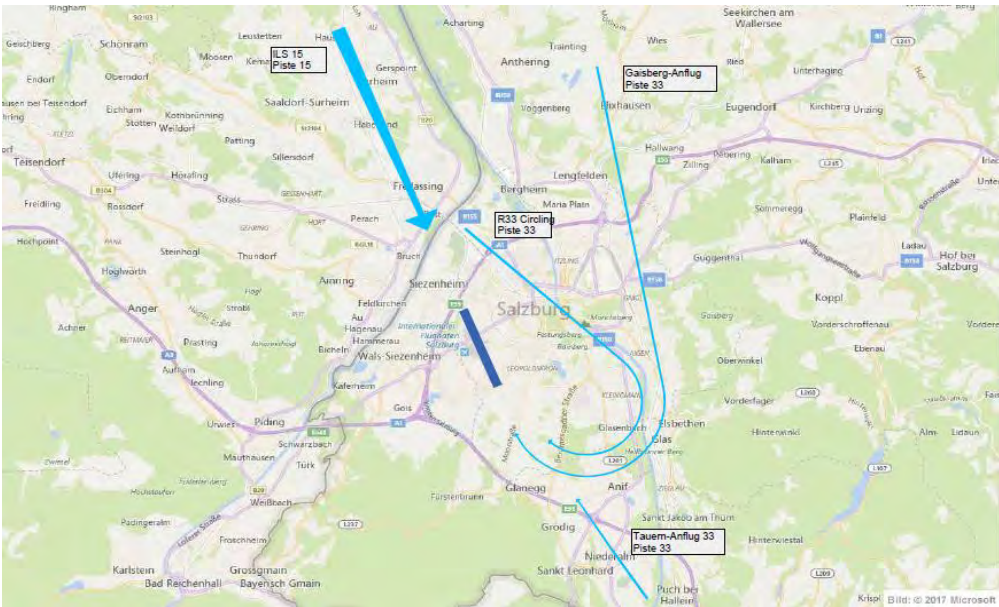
ILS 15
Piste 15

Gaisberg-Anflug
Piste 33

R33 Circling
Piste 33

Tauern-Anflug 33
Piste 33

Salzburg

Ringham
Geischberg
Schönram
Leustetten
Haus
Moosen
Kemating
Gerspoint
Surheim
Achartig
Anthering
Trainting
Wies
Seekirchen am Wallersee
Endorf
Obermdorf
Saaldorf-Surheim
Voggenberg
Elixhausen
Eugendorf
Unterhaging
Kirchberg
Ursting
Eichham
Kothbrünning
Stotten
Weildorf
Haberland
Teisendorf
Patting
Sillersdorf
Hallwang
Zilling
Pebering
Kalham
Ufering
Holzhausen
Lengfelden
Bergheim
Maria Plain
Freidling
Rossdorf
Strass
Freilassing
Perach
Sommeregg
Plainfeld
Hochpoint
Steinhögl
Thundorf
Bruch
Guggenthal
Ladau
Hof bei Salzburg
Höglwörth
Anger
Ainring
Siezenheim
Feldkirchen
Koppl
Au
Hagenau
Hammerau
Wals-Siezenheim
Bicheln
Achner
Piasting
Aufham
Vorderschroffenau
Ebenau
Oberwinkel
Vorderfager
Kaferheim
Gois
Elsbethen
Glasenbach
Glas
Piding
Urwies
Schwarzbach
Mauthausen
Hinterwinkl
Tück
Glanegg
Anif
Weißbach
Fürstenbrunn
Sankt Jakob am Thurn
Grödig
Padingeralm
Froschheim
Hinterwiestal
Niederalm
Karlstein
Grossgmain
Bad Reichenhall
Bayerisch Gmain
Sankt Leonhard
Puch bei Hallein
Krispl
Bild: © 2017 Microsoft